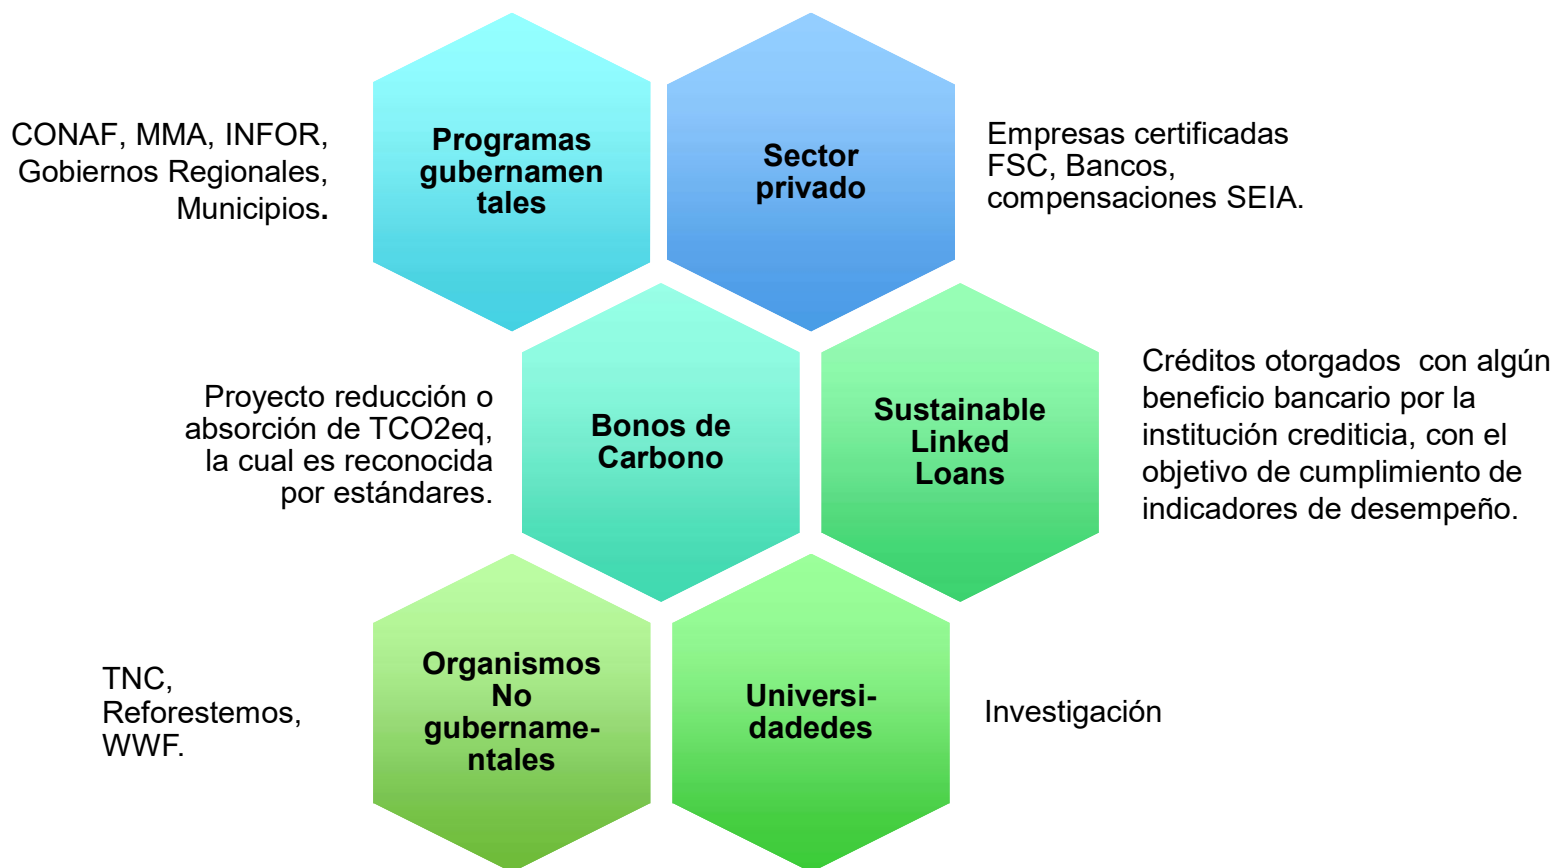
CONAF, MMA, INFOR, Gobiernos Regionales, Municipios.

Programas gubernamentales

Sector privado

Empresas certificadas FSC, Bancos, compensaciones SEIA.

Proyecto reducción o absorción de TCO2eq, la cual es reconocida por estándares.

Bonos de Carbono

Sustainable Linked Loans

Créditos otorgados con algún beneficio bancario por la institución crediticia, con el objetivo de cumplimiento de indicadores de desempeño.

TNC, Reforestemos, WWF.

Organismos No gubernamentales

Universidadedes

Investigación